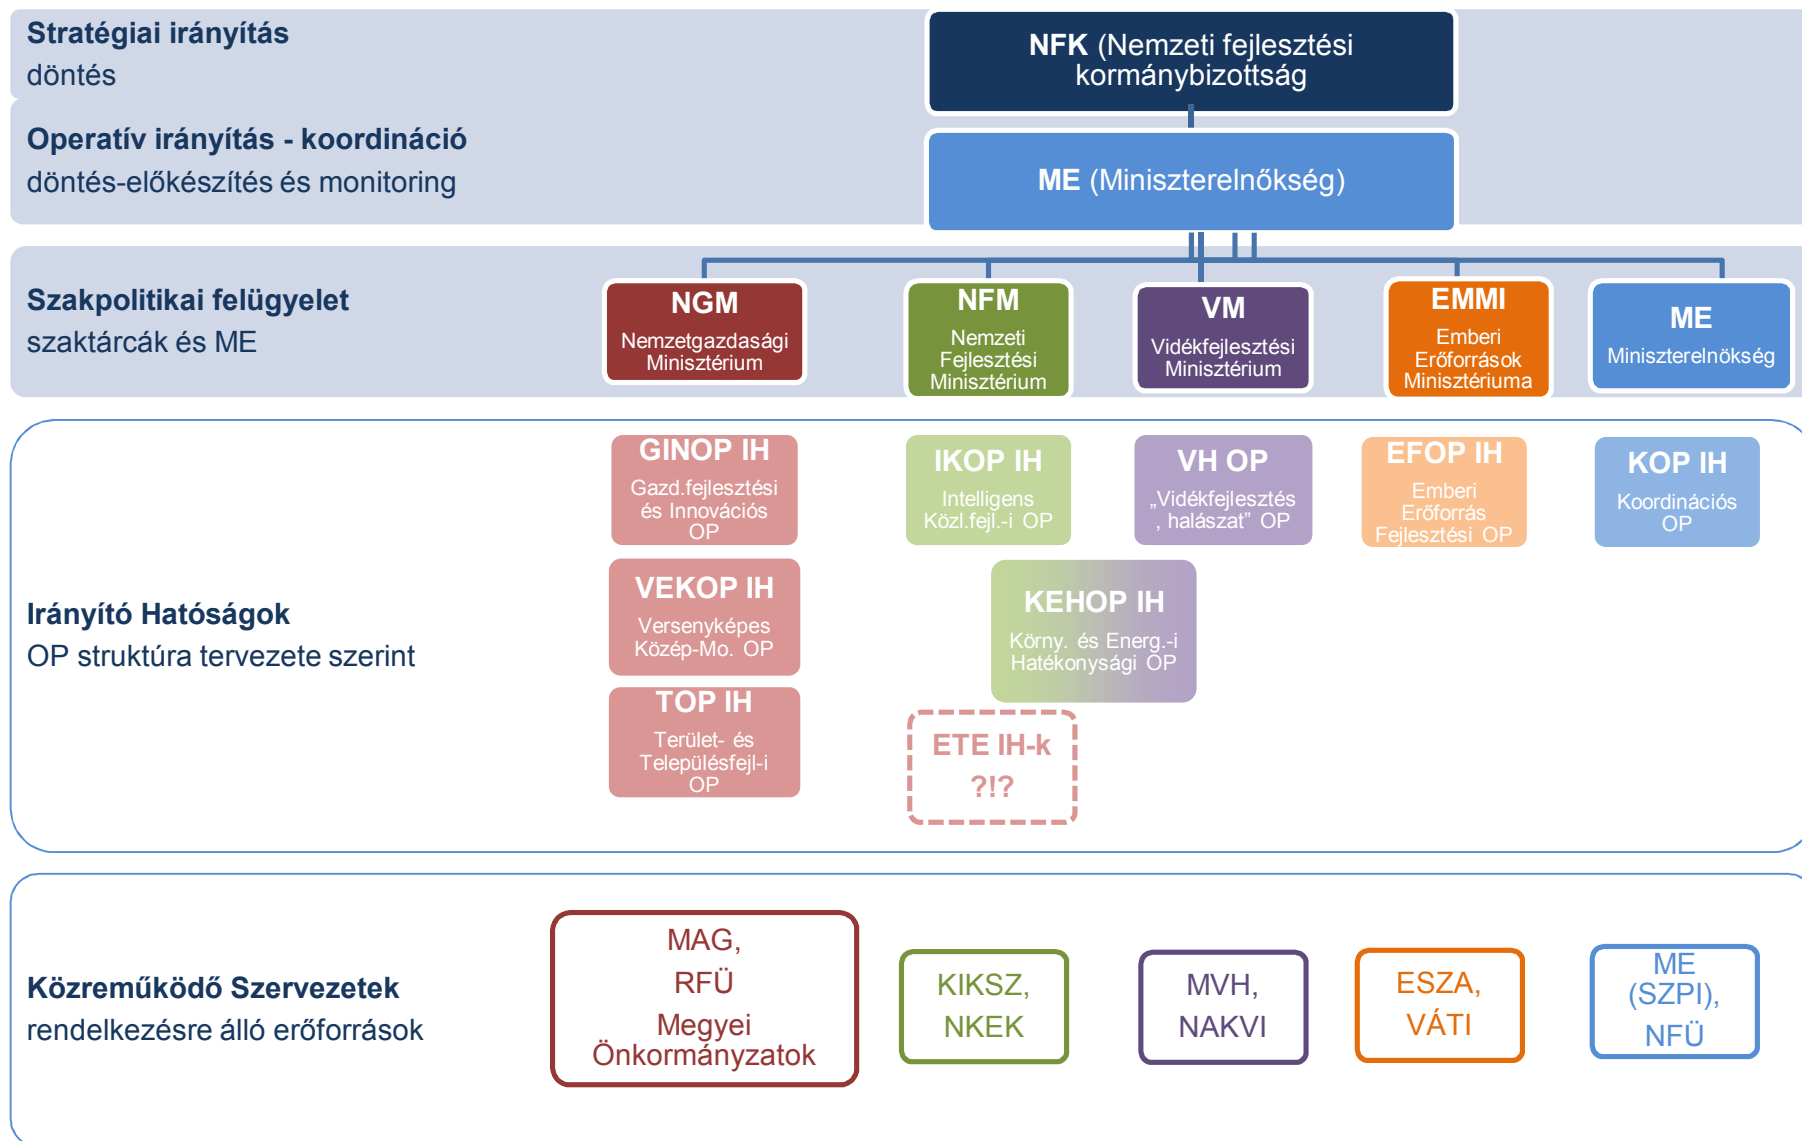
Stratégiai irányítás
döntés

NFK (Nemzeti fejlesztési kormánybizottság

Operatív irányítás - koordináció
döntés-előkészítés és monitoring

ME (Miniszterelnőkség)

Szakpolitikai felügyelet
szaktárcák és ME

NGM
Nemzetgazdasági Minisztérium

NFM
Nemzeti Fejlesztési Minisztérium

VM
Vidékfejlesztési Minisztérium

EMMI
Emberi Erőforrások Minisztériuma

ME
Miniszterelnökség

Irányító Hatóságok
OP struktúra tervezete szerint

GINOP IH
Gazd.fejlesztési és Innovációs OP

IKOP IH
Intelligens Közl.fejl.-i OP

VH OP
„Vidékfejlesztés, halászat” OP

EFOP IH
Emberi Erőforrás Fejlesztési OP

KOP IH
Koordinációs OP

VEKOP IH
Versenyképes Közép-Mo. OP

KEHOP IH
Körny. és Energ.-i Hatékonysági OP

TOP IH
Terület- és Településfejl-i OP

ETE IH-k
?!?

Közreműködő Szervezetek
rendelkezésre álló erőforrások

MAG,
RFÜ
Megyei Önkormányzatok

KIKSZ,
NKEK

MVH,
NAKVI

ESZA,
VÁTI

ME
(SZPI),
NFÜ